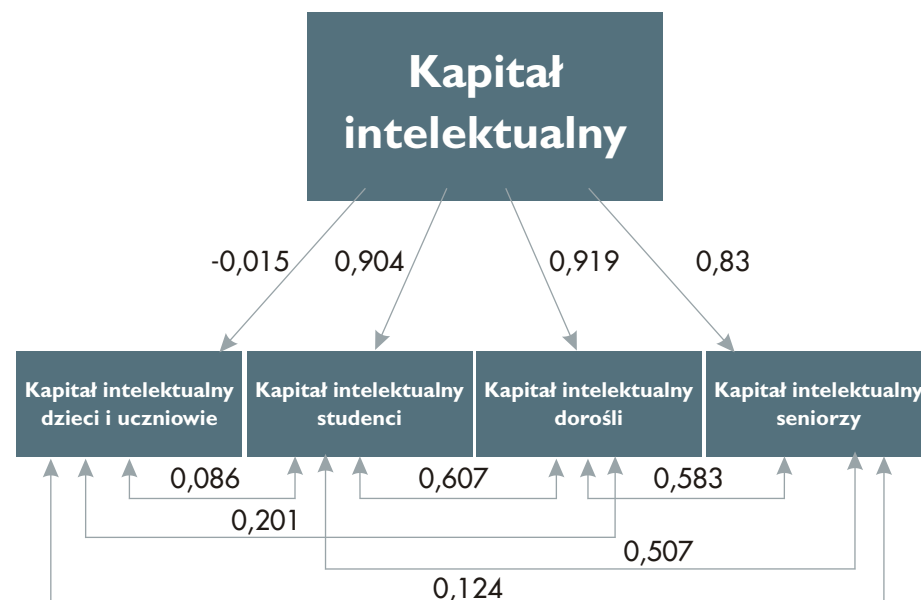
Kapitał intelektualny

-0,015
0,904
0,919
0,83

Kapitał intelektualny dzieci i uczniowie
Kapitał intelektualny studenci
Kapitał intelektualny dorośli
Kapitał intelektualny seniorzy

0,086
0,607
0,583
0,201
0,507
0,124